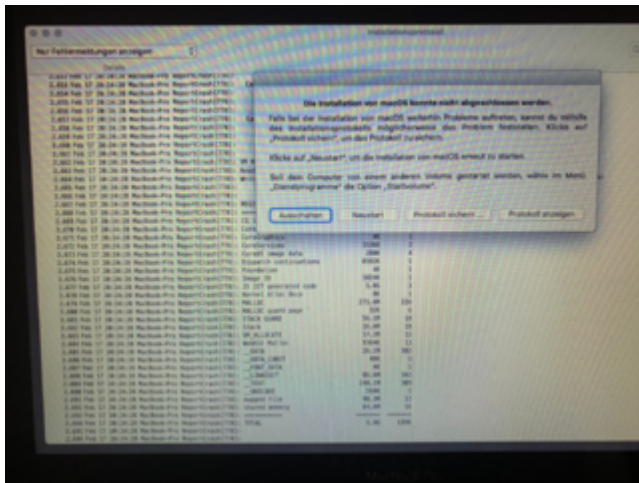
Installationsprotokoll

Nur Fehlermeldungen anzeigen

Details

Die Installation von macOS konnte nicht abgeschlossen werden.

Falls bei der Installation von macOS weiterhin Probleme auftreten, kannst du mithilfe des Installationsprotokolls möglicherweise das Problem feststellen. Klicke auf „Protokoll sichern", um das Protokoll zu sichern.

Klicke auf „Neustart", um die Installation von macOS erneut zu starten.

Soll dein Computer von einem anderen Volume gestartet werden, wähle im Menü „Dienstprogramme" die Option „Startvolume".

Ausschalten | Neustart | Protokoll sichern ... | Protokoll anzeigen

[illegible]